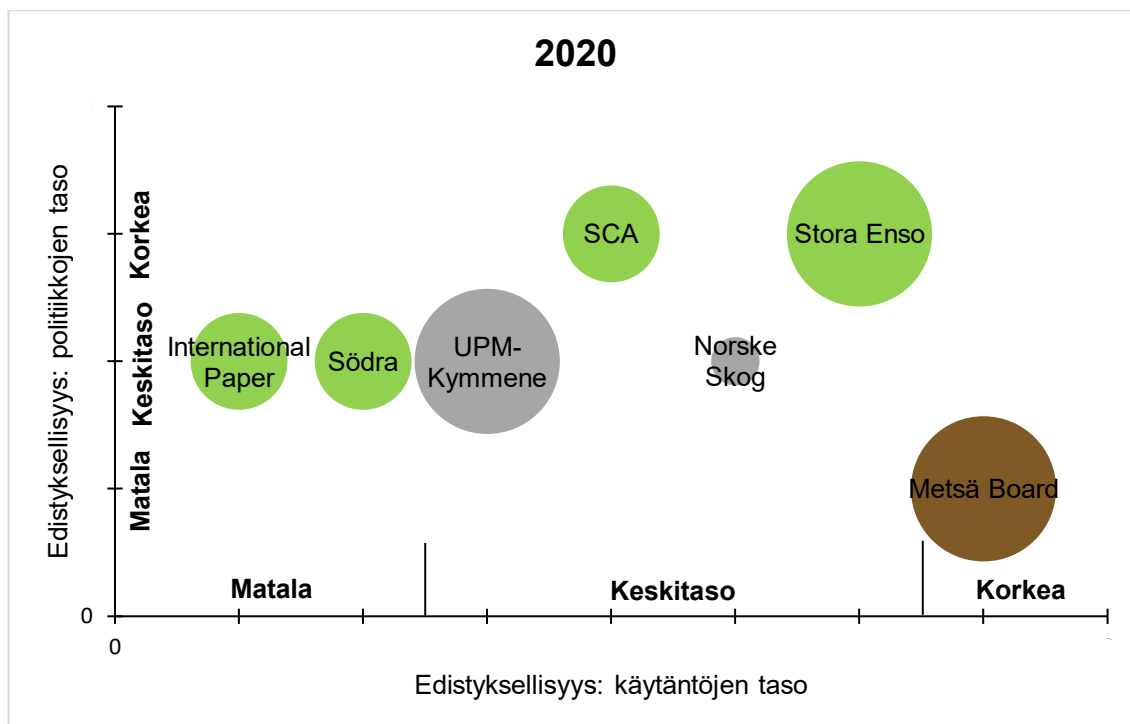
2020

Edistyksellisyys: politiikkojen taso

Korkea

Keskitaso

Matala

SCA

Stora Enso

International Paper

Södra

UPM-Kymmene

Norske Skog

Metsä Board

0

Matala

Keskitaso

Korkea

0

Edistyksellisyys: käytäntöjen taso